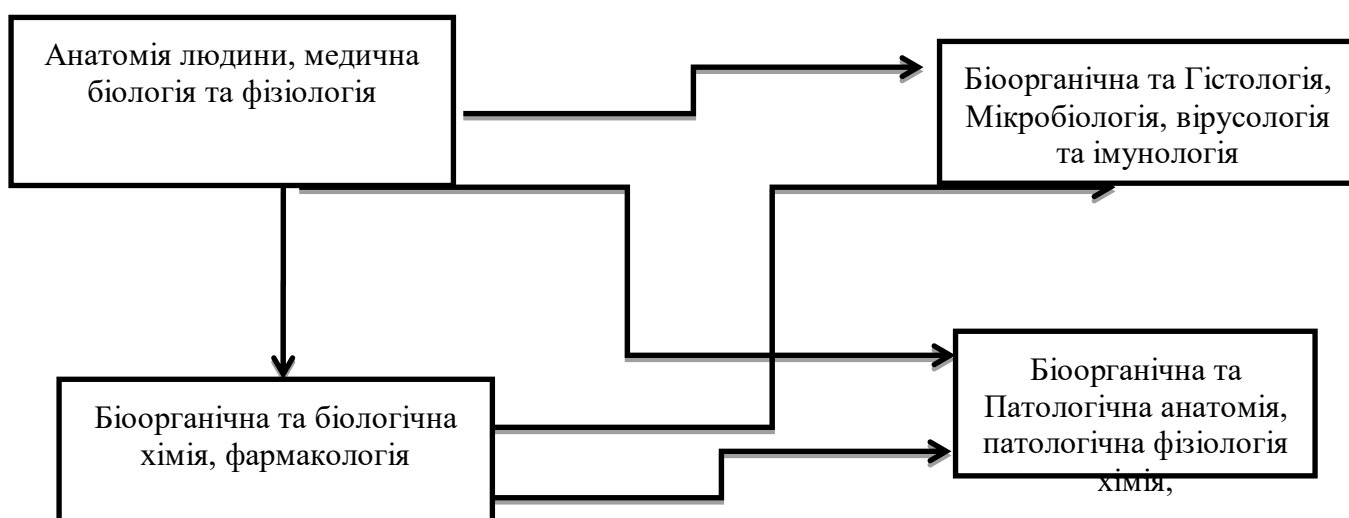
Анатомія людини, медична біологія та фізіологія

Біоорганічна та Гістологія, Мікробіологія, вірусологія та імунологія

Біоорганічна та біологічна хімія, фармакологія

Біоорганічна та Патологічна анатомія, патологічна фізіологія хімія,